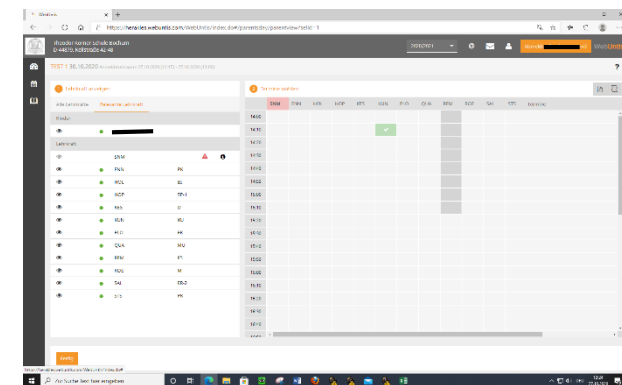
WebUntis
https://herakles.webuntis.com/WebUntis/index.do#/basic/parentday?parentview=false&...
Theodor-Körner-Schule Bochum
D-44810, Kollwitzstr. 42-48
2020/2021
WebUntis
EST | 30.10.2020
Lehrkraft auswählen
Termine wählen
Alle Lehrkräfte
Gewünschte Lehrkraft
Kinder
Lehrkraft
ENM
FMN PK
MOL BL
NOP EP-I
RKR D
RUN KU
HLO PK
QUA MU
RBW PT
MOL M
SAJ ER-2
STE PK
ENM FMN MOL NOP RKR SAN RUO HLO QUA RBW SOE SAJ STE Mehr
14:00
14:10
14:20
14:30
14:40
14:50
15:00
15:10
15:20
15:30
15:40
15:50
16:00
16:10
16:20
16:30
16:40
16:50
Weiter
Zur Suche Text hier eingeben